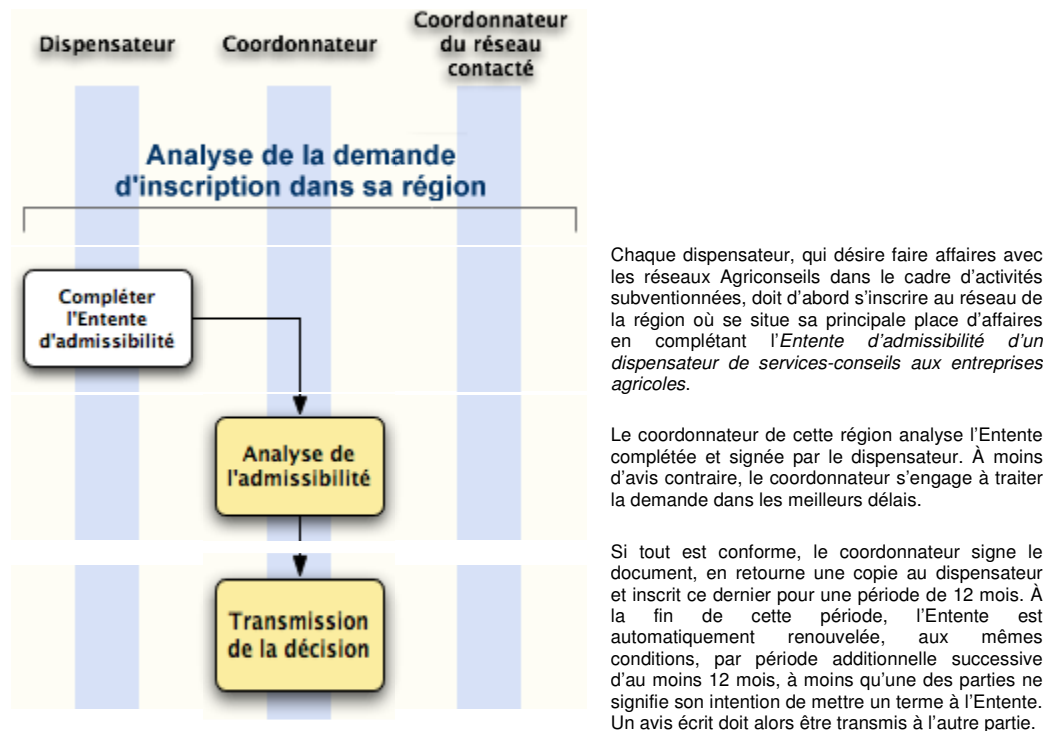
Dispensateur

Coordonnateur

Coordonnateur du réseau contacté

Analyse de la demande d'inscription dans sa région

Compléter l'Entente d'admissibilité

Analyse de l'admissibilité

Transmission de la décision

Chaque dispensateur, qui désire faire affaires avec les réseaux Agriconseils dans le cadre d'activités subventionnées, doit d'abord s'inscrire au réseau de la région où se situe sa principale place d'affaires en complétant l'*Entente d'admissibilité d'un dispensateur de services-conseils aux entreprises agricoles*.

Le coordonnateur de cette région analyse l'Entente complétée et signée par le dispensateur. À moins d'avis contraire, le coordonnateur s'engage à traiter la demande dans les meilleurs délais.

Si tout est conforme, le coordonnateur signe le document, en retourne une copie au dispensateur et inscrit ce dernier pour une période de 12 mois. À la fin de cette période, l'Entente est automatiquement renouvelée, aux mêmes conditions, par période additionnelle successive d'au moins 12 mois, à moins qu'une des parties ne signifie son intention de mettre un terme à l'Entente. Un avis écrit doit alors être transmis à l'autre partie.